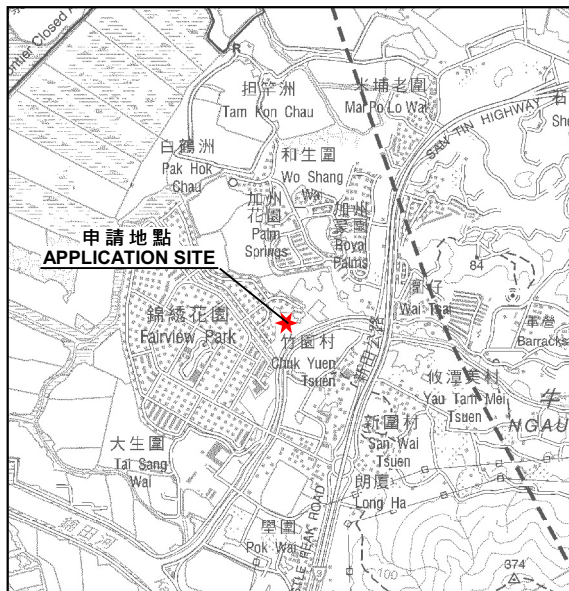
ntier Closed A
R
担竿洲
Tam Kon Chau
米埔老圍
Mai Po Lo Wai
SAN TIN HIGHWAY
Sh
白鶴洲
Pak Hok Chau
和生圍
Wo Shang Wai
加州花園
Palm Springs
加州豪園
Royal Palms
申請地點
APPLICATION SITE
84
圍仔
Wai Tsai
軍營
Barracks
錦繡花園
Fairview Park
竹園村
Chuk Yuen Tsuen
攸潭美村
Yau Tam Mei Tsuen
牛
NGAU
新圍村
San Wai Tsuen
大生圍
Tai Sang Wai
朗廈
Long Ha
ROAD
壆圍
Pok Wai
100
374